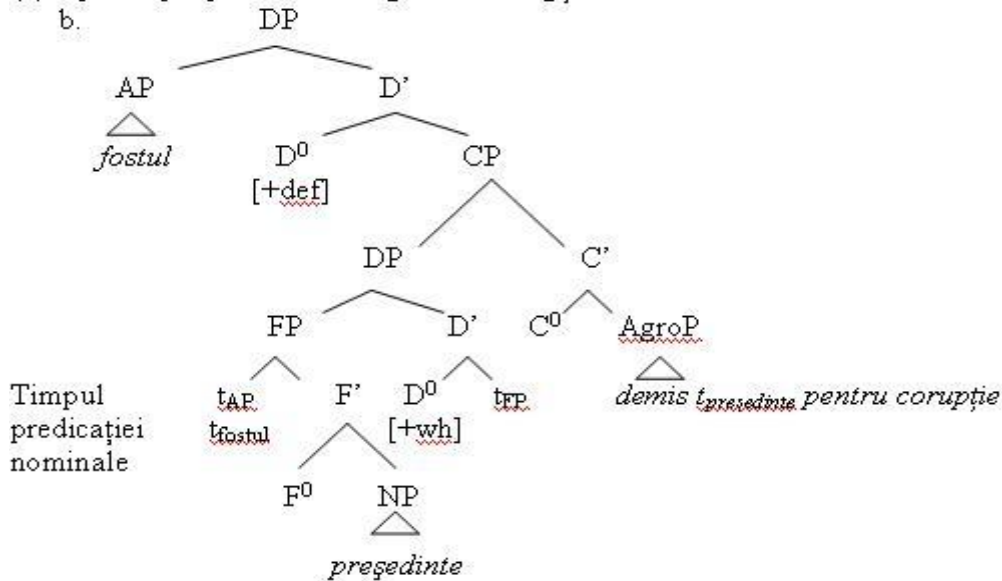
b.

DP

AP

fostul

D'

$D^0$ [+def]

CP

DP

C'

FP

D'

$C^0$

AgroP

demis $t_{președinte}$ pentru corupție

Timpul predicației nominale

$t_{AP}$ $t_{fostul}$

F'

$D^0$ [+wh]

$t_{FP}$

$F^0$

NP

președinte